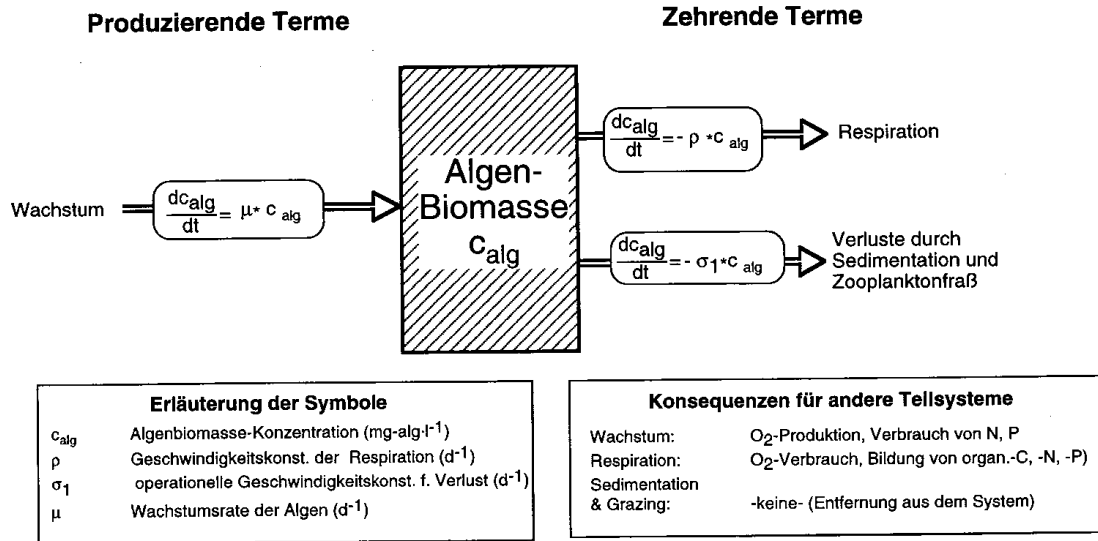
Produzierende Terme

Zehrende Terme

Wachstum $\frac{dc_{alg}}{dt} = \mu * c_{alg}$

Algen-Biomasse $c_{alg}$

$\frac{dc_{alg}}{dt} = - \rho * c_{alg}$ Respiration

$\frac{dc_{alg}}{dt} = - \sigma_1 * c_{alg}$ Verluste durch Sedimentation und Zooplanktonfraß

Erläuterung der Symbole

| | |
|---|---|
| $c_{alg}$ | Algenbiomasse-Konzentration (mg-alg·$l^{-1}$) |
| $\rho$ | Geschwindigkeitskonst. der Respiration ($d^{-1}$) |
| $\sigma_1$ | operationelle Geschwindigkeitskonst. f. Verlust ($d^{-1}$) |
| $\mu$ | Wachstumsrate der Algen ($d^{-1}$) |

Konsequenzen für andere Teilsysteme

| | |
|---|---|
| Wachstum: | $O_2$-Produktion, Verbrauch von N, P |
| Respiration: | $O_2$-Verbrauch, Bildung von organ.-C, -N, -P) |
| Sedimentation & Grazing: | -keine- (Entfernung aus dem System) |